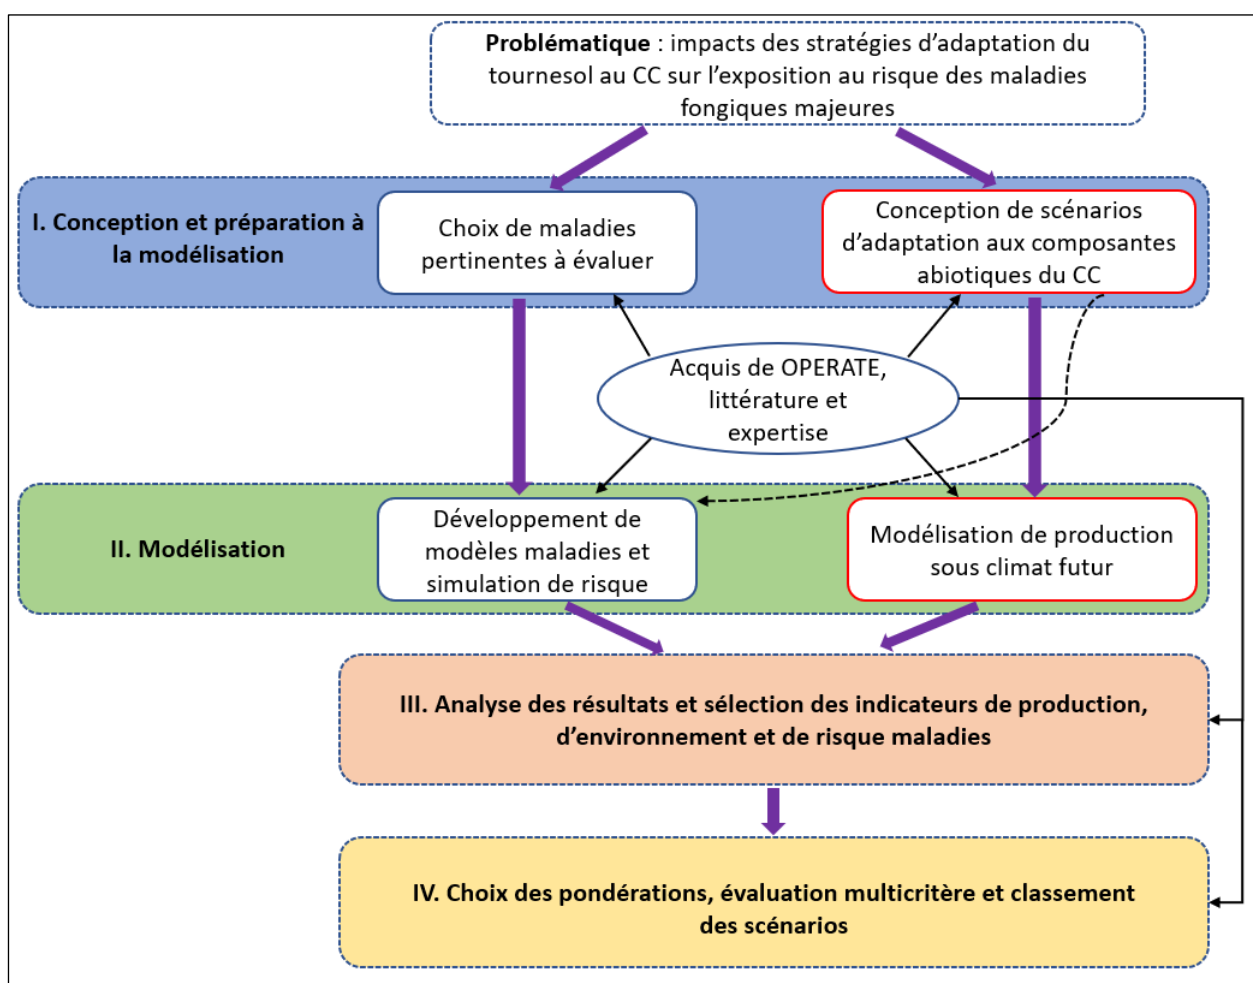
**Problématique** : impacts des stratégies d'adaptation du tournesol au CC sur l'exposition au risque des maladies fongiques majeures

**I. Conception et préparation à la modélisation**

Choix de maladies pertinentes à évaluer

Conception de scénarios d'adaptation aux composantes abiotiques du CC

Acquis de OPERATE, littérature et expertise

**II. Modélisation**

Développement de modèles maladies et simulation de risque

Modélisation de production sous climat futur

**III. Analyse des résultats et sélection des indicateurs de production, d'environnement et de risque maladies**

**IV. Choix des pondérations, évaluation multicritère et classement des scénarios**